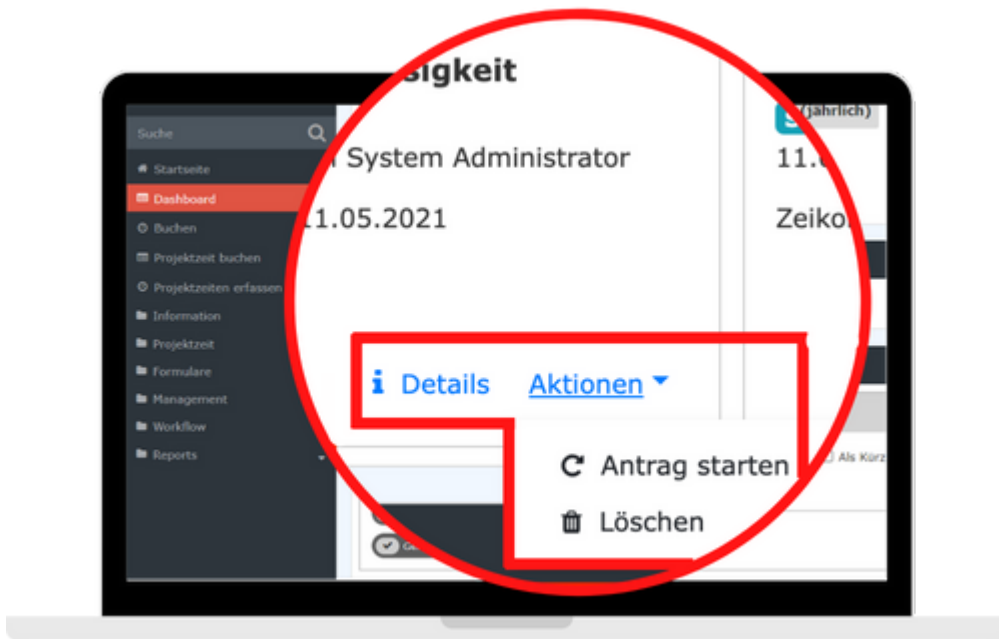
Suche
Startseite
Dashboard
Buchen
Projektzeit buchen
Projektzeiten erfassen
Information
Projektzeit
Formulare
Management
Workflow
Reports

sigkeit
System Administrator
11.05.2021
Details
Aktionen
Antrag starten
Löschen

(jährlich)
11.
Zeiko
Als Kürz